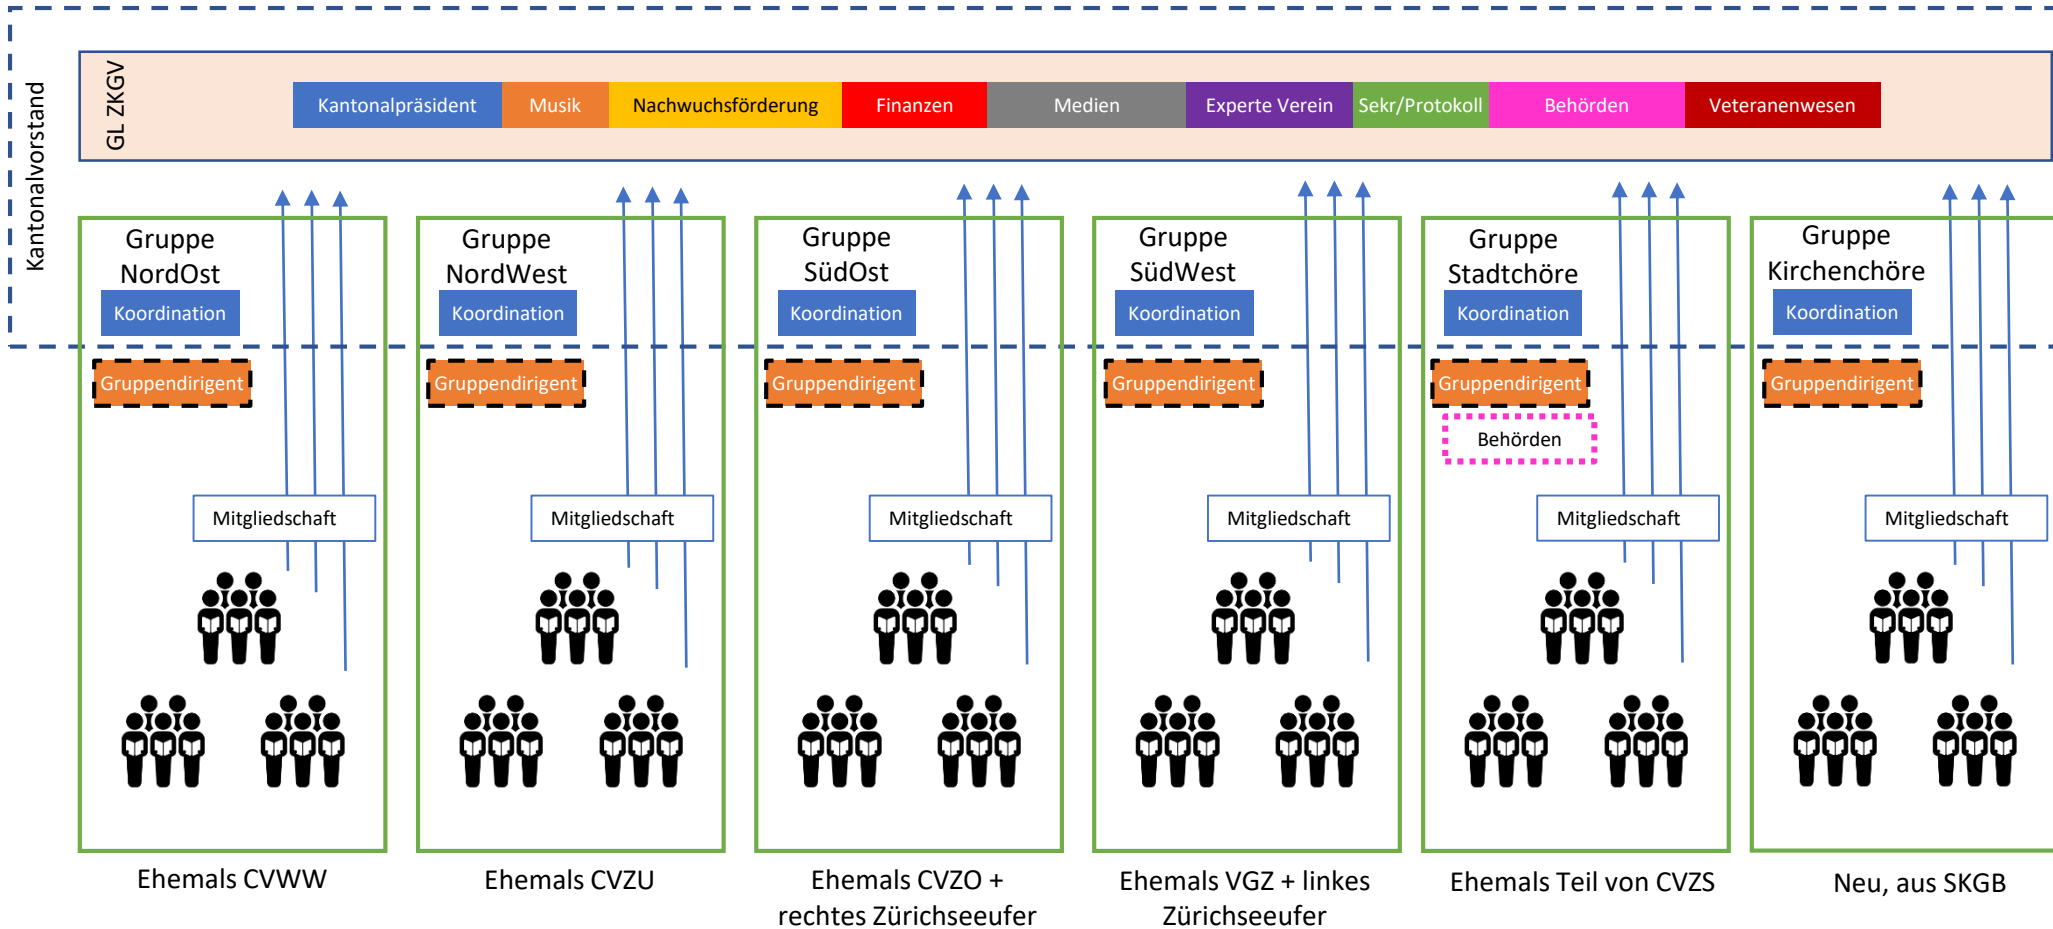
Kantonalvorstand

GL ZKGV

Kantonalpräsident | Musik | Nachwuchsförderung | Finanzen | Medien | Experte Verein | Sekr/Protokoll | Behörden | Veteranenwesen

Gruppe NordOst
Koordination
Gruppendirigent
Mitgliedschaft
Ehemals CVWW

Gruppe NordWest
Koordination
Gruppendirigent
Mitgliedschaft
Ehemals CVZU

Gruppe SüdOst
Koordination
Gruppendirigent
Mitgliedschaft
Ehemals CVZO + rechtes Zürichseeufer

Gruppe SüdWest
Koordination
Gruppendirigent
Mitgliedschaft
Ehemals VGZ + linkes Zürichseeufer

Gruppe Stadtchöre
Koordination
Gruppendirigent
Behörden
Mitgliedschaft
Ehemals Teil von CVZS

Gruppe Kirchenchöre
Koordination
Gruppendirigent
Mitgliedschaft
Neu, aus SKGB